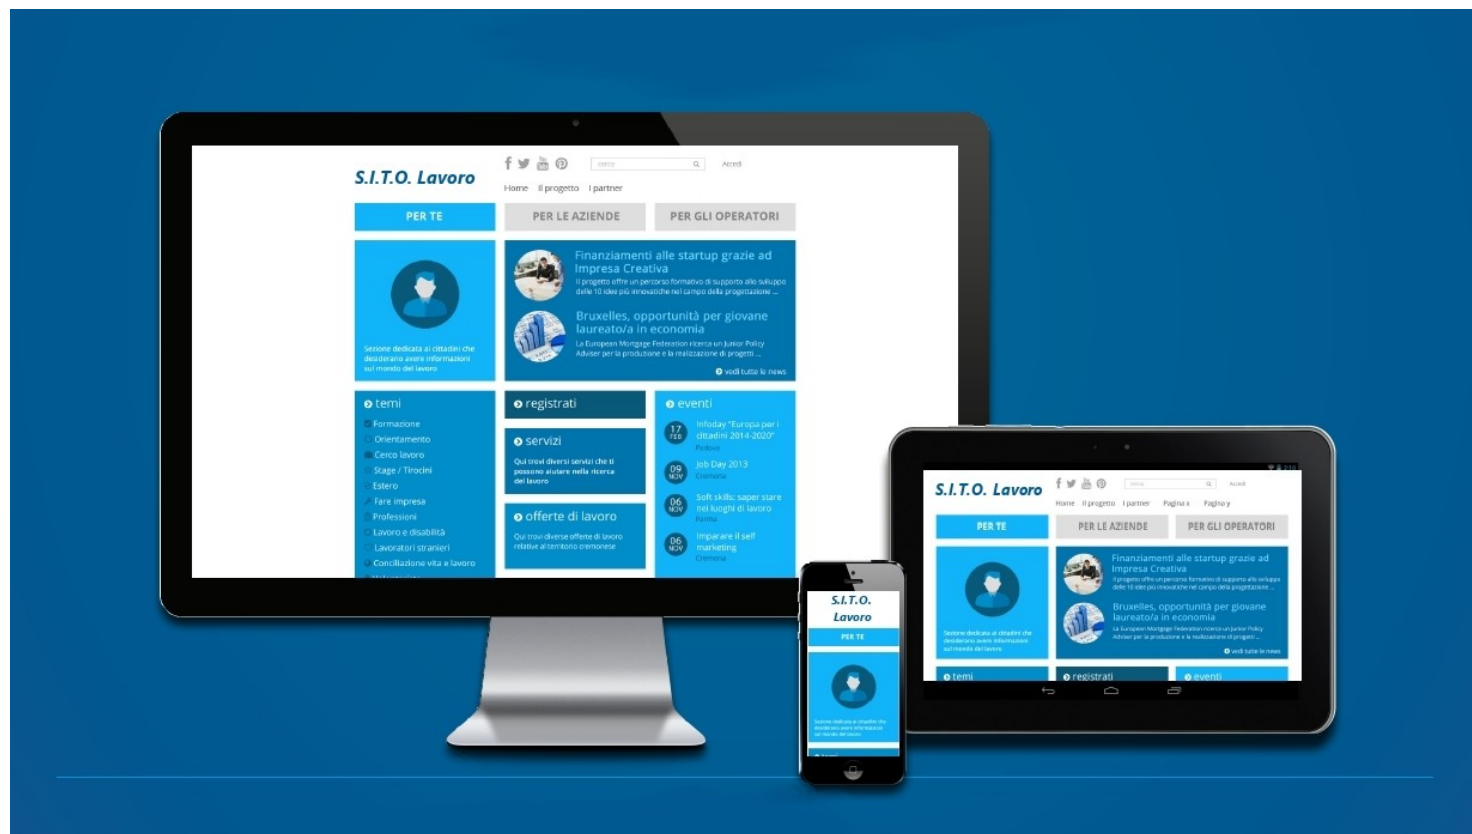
S.I.T.O. Lavoro

cerca
Accedi

Home Il progetto I partner

PER TE
PER LE AZIENDE
PER GLI OPERATORI

Sezione dedicata ai cittadini che desiderano avere informazioni sul mondo del lavoro

Finanziamenti alle startup grazie ad Impresa Creativa
Il progetto offre un percorso formativo di supporto allo sviluppo delle 10 idee più innovative nel campo della progettazione ...

Bruxelles, opportunità per giovane laureato/a in economia
La European Mortgage Federation ricerca un Junior Policy Adviser per la produzione e la realizzazione di progetti ...

vedi tutte le news

temi
Formazione
Orientamento
Cerco lavoro
Stage / Tirocini
Estero
Fare impresa
Professioni
Lavoro e disabilità
Lavoratori stranieri
Conciliazione vita e lavoro

registrati

servizi
Qui trovi diversi servizi che ti possono aiutare nella ricerca del lavoro

offerte di lavoro
Qui trovi diverse offerte di lavoro relative al territorio cremonese

eventi
17 FEB Infoday "Europa per i cittadini 2014-2020" Padova
09 NOV Job Day 2013 Cremona
06 NOV Soft skills: saper stare nei luoghi di lavoro Parma
06 NOV Imparare il self marketing Cremona

S.I.T.O. Lavoro
PER TE
Sezione dedicata ai cittadini che desiderano avere informazioni sul mondo del lavoro

S.I.T.O. Lavoro
Home Il progetto I partner Pagina x Pagina y
PER TE
PER LE AZIENDE
PER GLI OPERATORI
Sezione dedicata ai cittadini che desiderano avere informazioni sul mondo del lavoro
Finanziamenti alle startup grazie ad Impresa Creativa
Il progetto offre un percorso formativo di supporto allo sviluppo delle 10 idee più innovative nel campo della progettazione ...
Bruxelles, opportunità per giovane laureato/a in economia
La European Mortgage Federation ricerca un Junior Policy Adviser per la produzione e la realizzazione di progetti ...
vedi tutte le news
temi
registrati
eventi